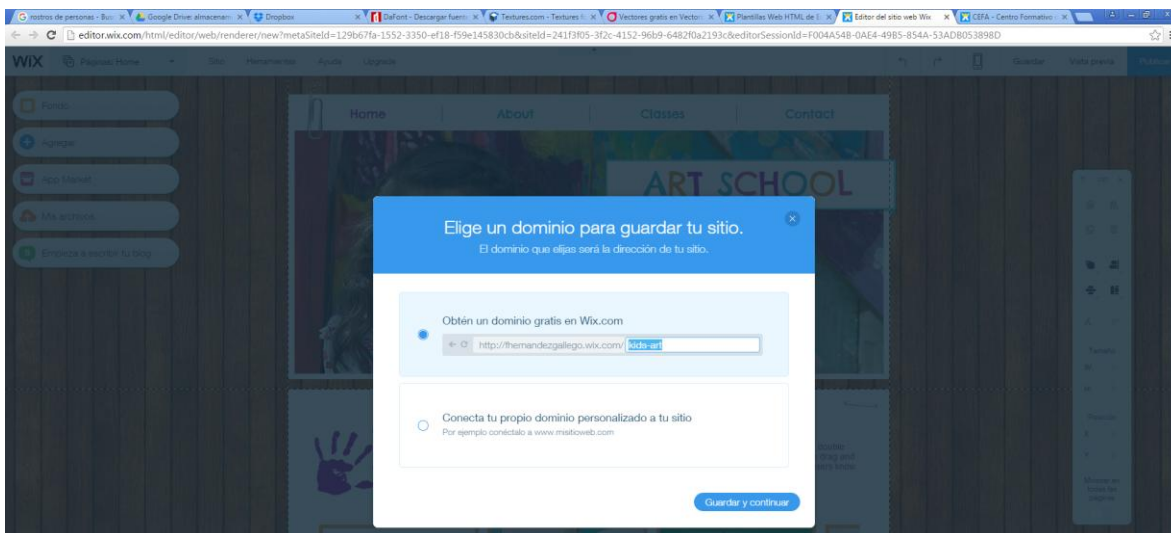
rostros de personas - Bus × Google Drive: almacenam × Dropbox × DaFont - Descargar fuent × Textures.com - Textures f × Vectores gratis en Vector × Plantillas Web HTML de × Editor del sitio web Wix × CEFA - Centro Formativo ×

editor.wix.com/html/editor/web/renderer/new?metaSiteId=129b67fa-1552-3350-ef18-f59e145830cb&siteId=241f3f05-3f2c-4152-96b9-6482f0a2193c&editorSessionId=F004A54B-0AE4-49B5-854A-53ADB053898D

WiX Páginas: Home Sitio Herramientas Ayuda Upgrade Guardar Vista previa Publicar

Fondo
Agregar
App Market
Mis archivos
Empieza a escribir tu blog

Home About Classes Contact

ART SCHOOL

Elige un dominio para guardar tu sitio.
El dominio que elijas será la dirección de tu sitio.

Obtén un dominio gratis en Wix.com
http://themandezgallego.wix.com/ kids-art

Conecta tu propio dominio personalizado a tu sitio
Por ejemplo conéctalo a www.misitioweb.com

Guardar y continuar